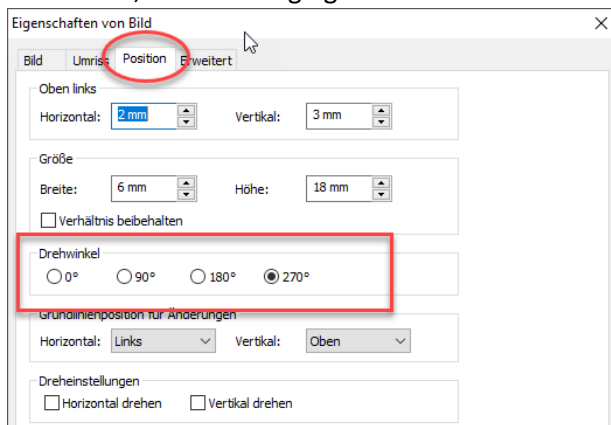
Eigenschaften von Bild

Bild | Umriss | Position | Erweitert

Oben links
Horizontal: 2 mm Vertikal: 3 mm

Größe
Breite: 6 mm Höhe: 18 mm
Verhältnis beibehalten

Drehwinkel
0° 90° 180° 270°

Grundlinienposition für Änderungen
Horizontal: Links Vertikal: Oben

Dreheinstellungen
Horizontal drehen Vertikal drehen